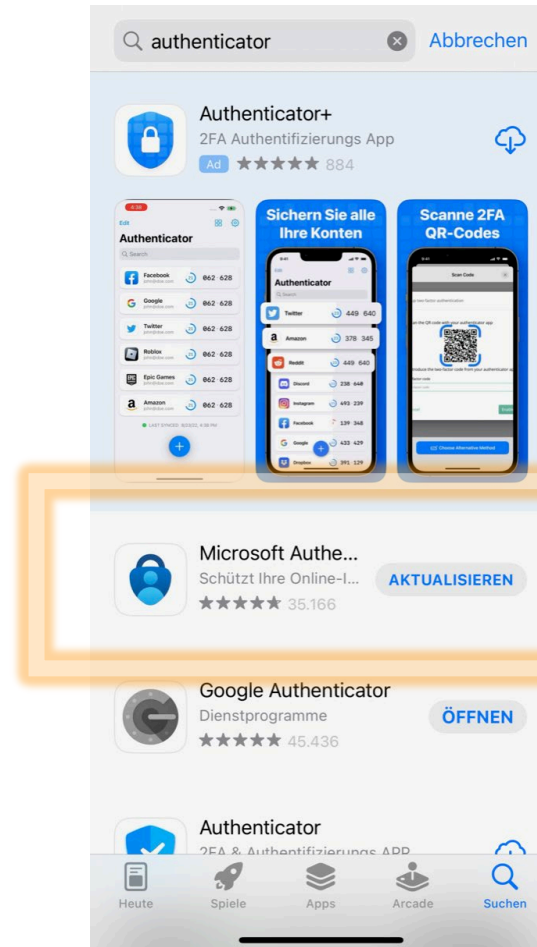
authenticator
Abbrechen

Authenticator+
2FA Authentifizierungs App
Ad ★★★★★ 884

Edit
Authenticator
Q Search
Facebook 062 628
Google 062 628
Twitter 062 628
Roblox 062 628
Epic Games 062 628
Amazon 062 628

Sichern Sie alle Ihre Konten
Authenticator
Twitter 449 640
Amazon 378 345
Reddit 449 640
Discord 238 648
Instagram 493 239
Facebook 139 348
Google 433 429
Dropbox 391 129

Scanne 2FA QR-Codes
Scan Code
Choose Alternative Method

Microsoft Authe...
Schützt Ihre Online-I...
★★★★★ 35.166
AKTUALISIEREN

Google Authenticator
Dienstprogramme
★★★★★ 45.436
ÖFFNEN

Authenticator
2FA & Authentifizierungs APP

Heute
Spiele
Apps
Arcade
Suchen